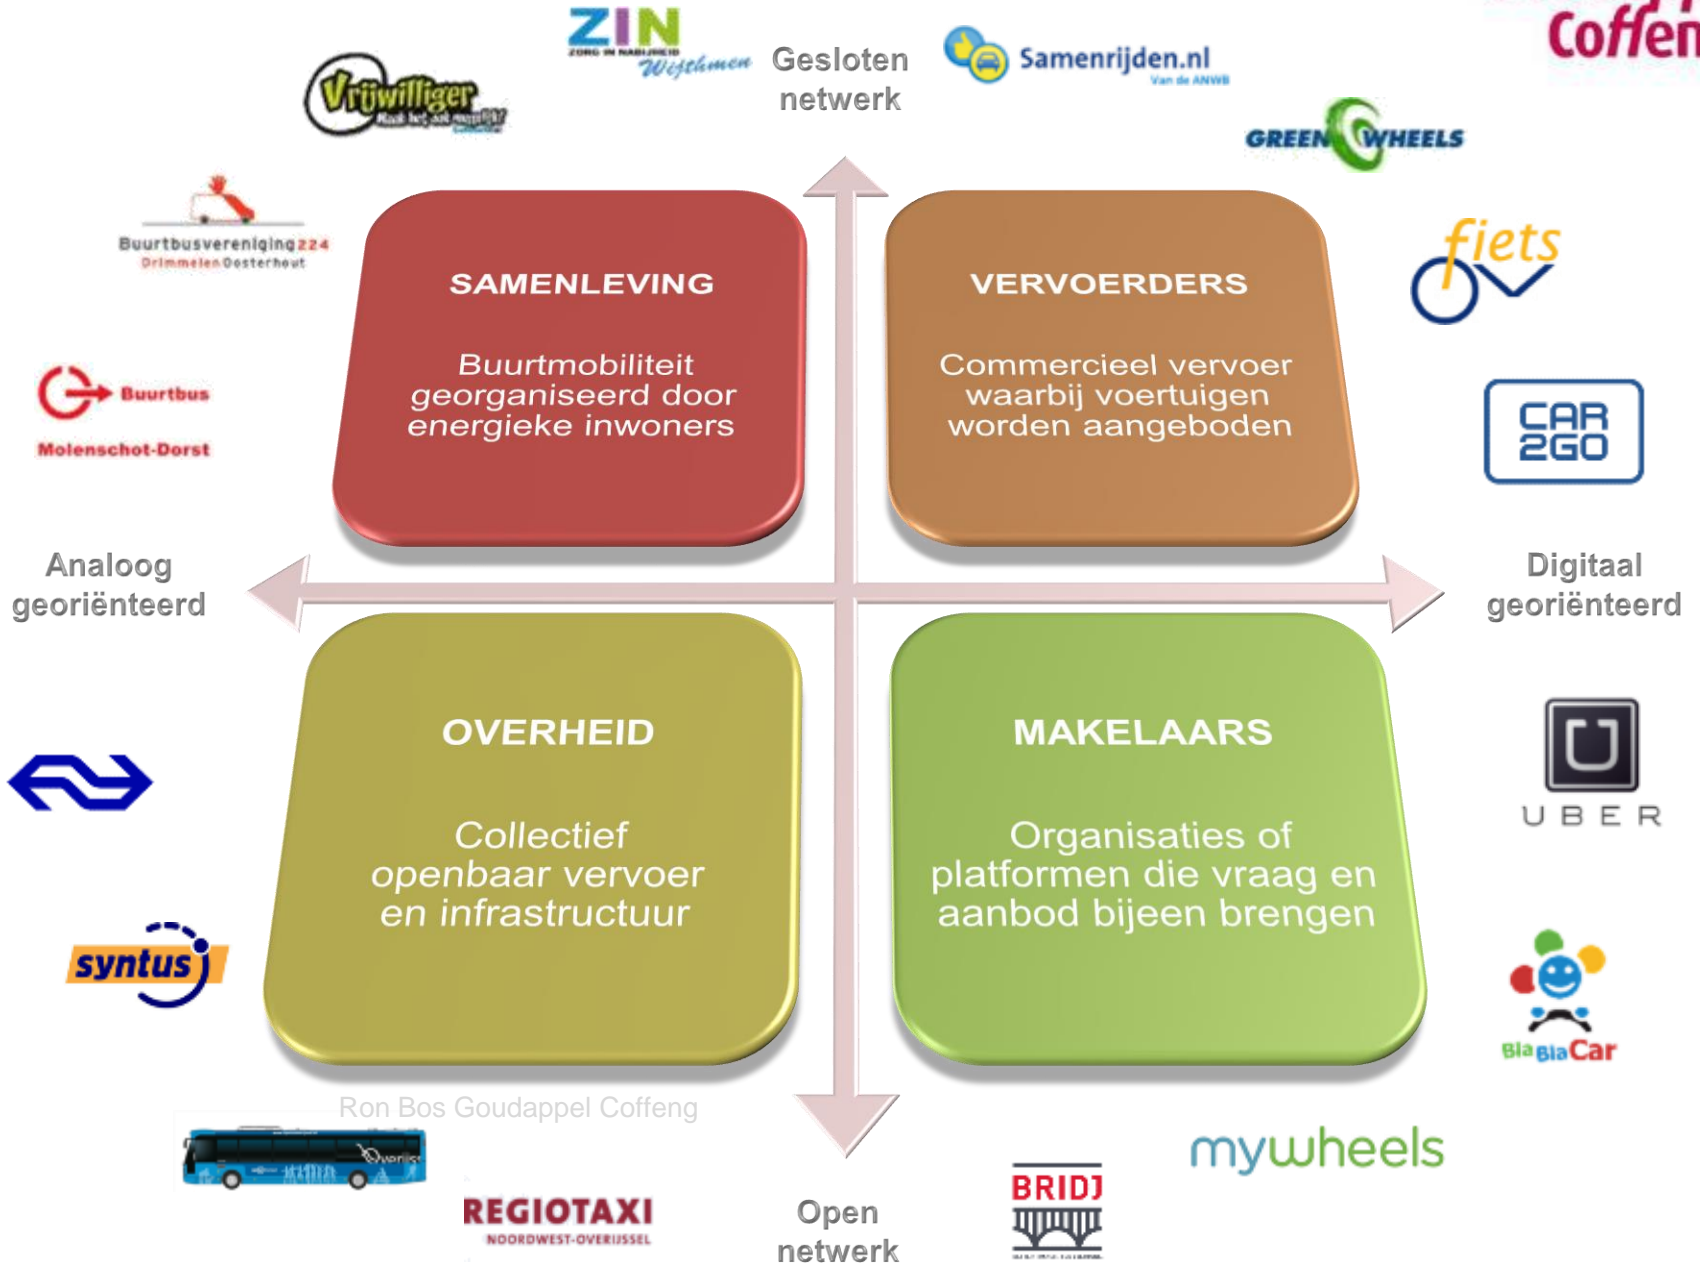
ZIN
ZORG IN NABIJHEID
Wijthmen

Gesloten netwerk

Samenrijden.nl
Van de ANWB

Coffen

Vrijwilliger
Maak het ook mogelijk

GREENWHEELS

Buurtbusvereniging 224
Drimmelen Oosterhout

fiets

Buurtbus
Molenschot-Dorst

CAR 2GO

SAMENLEVING

Buurtmobiliteit georganiseerd door energieke inwoners

VERVOERDERS

Commercieel vervoer waarbij voertuigen worden aangeboden

Analoog georiënteerd

Digitaal georiënteerd

OVERHEID

Collectief openbaar vervoer en infrastructuur

MAKELAARS

Organisaties of platformen die vraag en aanbod bijeen brengen

UBER

syntus

BlaBlaCar

Ron Bos Goudappel Coffeng

mywheels

REGIOTAXI
NOORDWEST-OVERIJSSEL

Open netwerk

BRIDJ